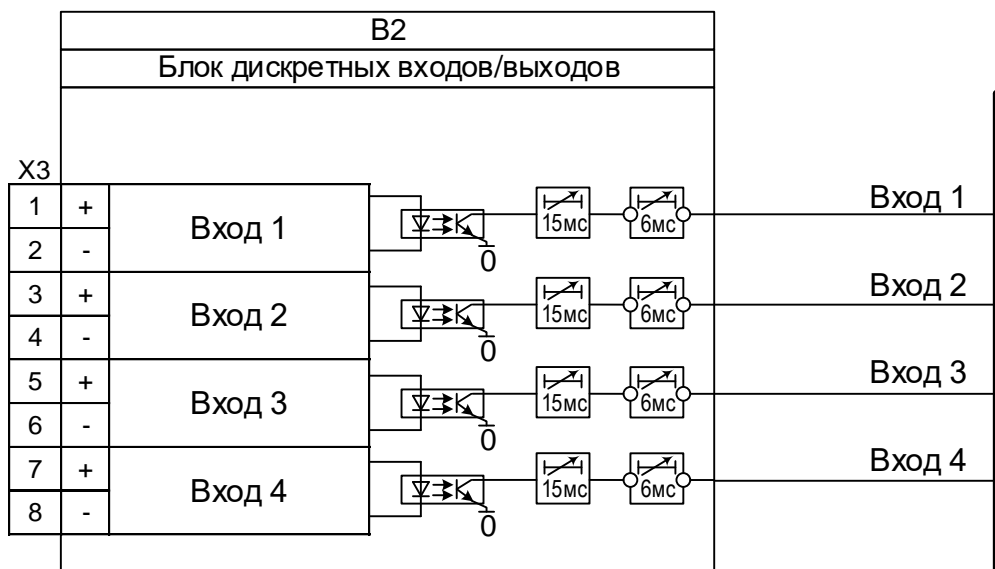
B2

Блок дискретных входов/выходов

X3

| 1 | + | Вход 1 |
|---|---|---|
| 2 | - | |
| 3 | + | Вход 2 |
| 4 | - | |
| 5 | + | Вход 3 |
| 6 | - | |
| 7 | + | Вход 4 |
| 8 | - | |

0
15мс
6мс
Вход 1

0
15мс
6мс
Вход 2

0
15мс
6мс
Вход 3

0
15мс
6мс
Вход 4